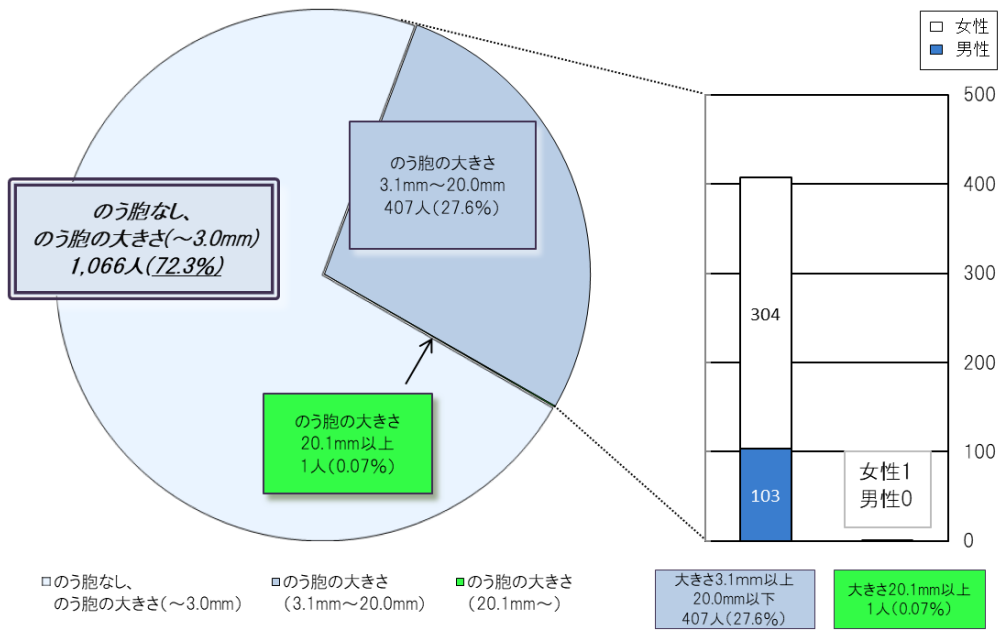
のう胞なし、
のう胞の大きさ(～3.0mm)
1,066人(72.3%)

のう胞の大きさ
3.1mm～20.0mm
407人(27.6%)

のう胞の大きさ
20.1mm以上
1人(0.07%)

□ 女性
■ 男性

500
400
300
200
100
0

304
103

女性1
男性0

□のう胞なし、
のう胞の大きさ(～3.0mm)

■のう胞の大きさ
(3.1mm～20.0mm)

■のう胞の大きさ
(20.1mm～)

大きさ3.1mm以上
20.0mm以下
407人(27.6%)

大きさ20.1mm以上
1人(0.07%)